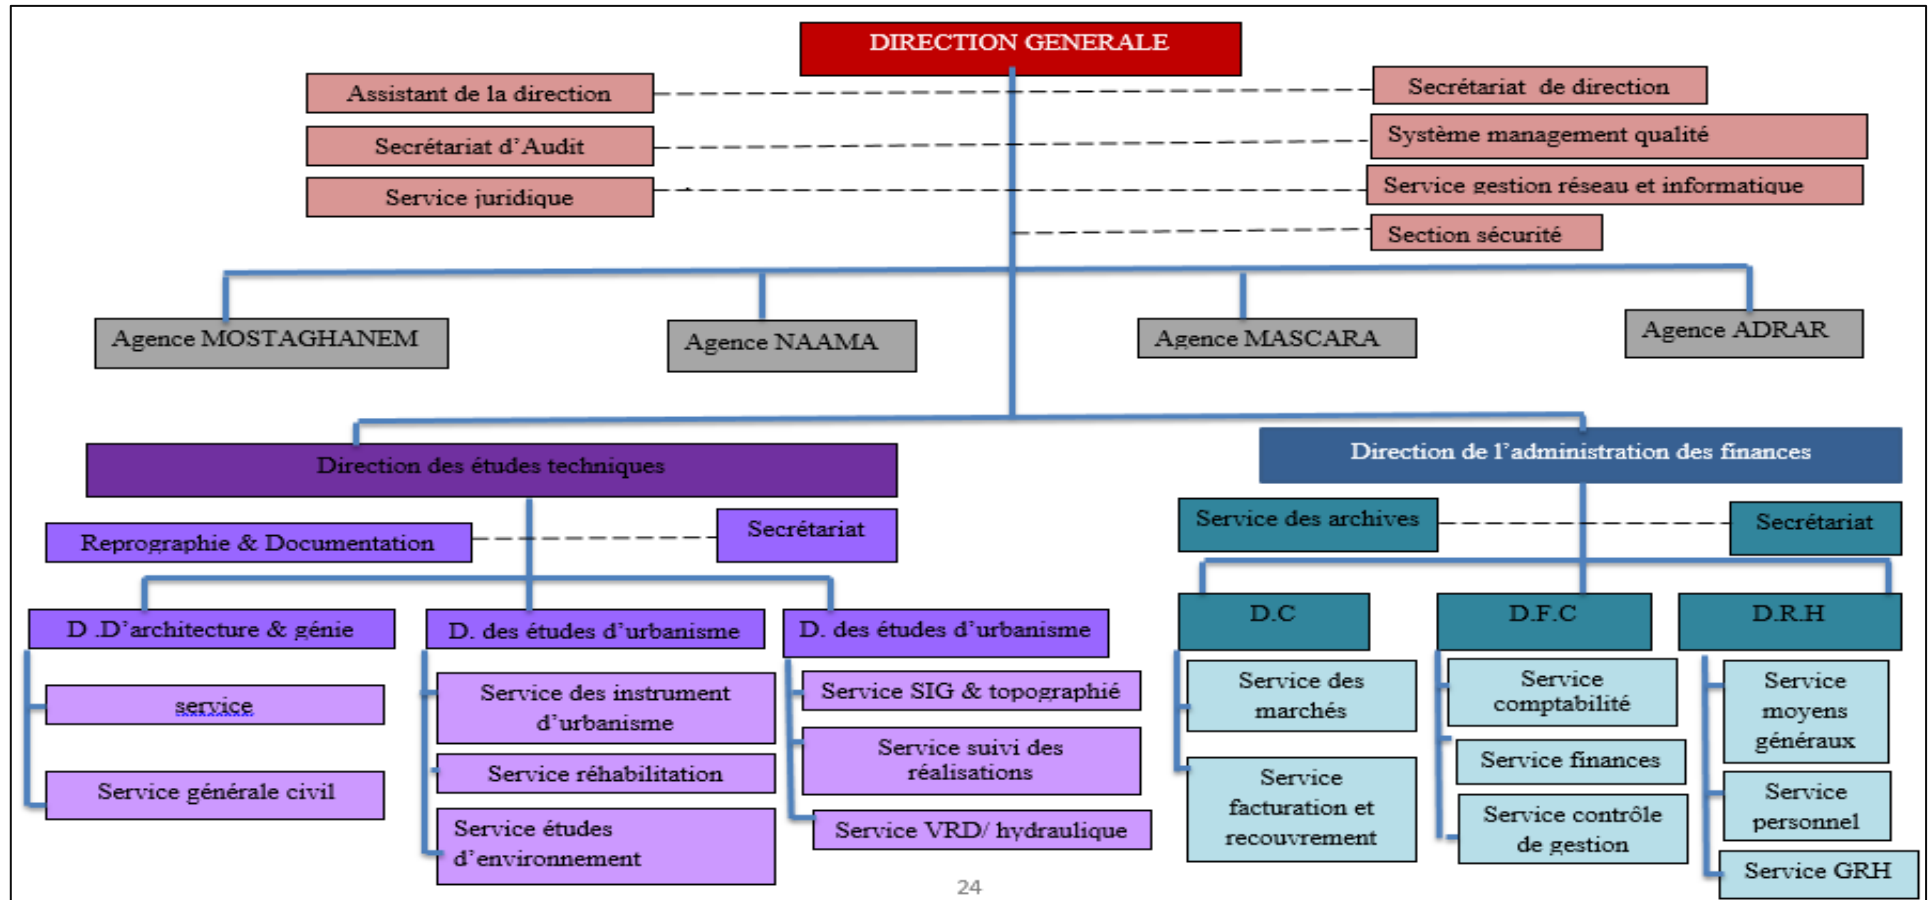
DIRECTION GENERALE

Assistant de la direction

Secrétariat d'Audit

Service juridique

Secrétariat de direction

Système management qualité

Service gestion réseau et informatique

Section sécurité

Agence MOSTAGHANEM

Agence NAAMA

Agence MASCARA

Agence ADRAR

Direction des études techniques

Reprographie & Documentation

Secrétariat

D .D'architecture & génie

service

Service générale civil

D. des études d'urbanisme

Service des instrument d'urbanisme

Service réhabilitation

Service études d'environnement

D. des études d'urbanisme

Service SIG & topographié

Service suivi des réalisations

Service VRD/ hydraulique

Direction de l'administration des finances

Service des archives

Secrétariat

D.C

Service des marchés

Service facturation et recouvrement

D.F.C

Service comptabilité

Service finances

Service contrôle de gestion

D.R.H

Service moyens généraux

Service personnel

Service GRH

24